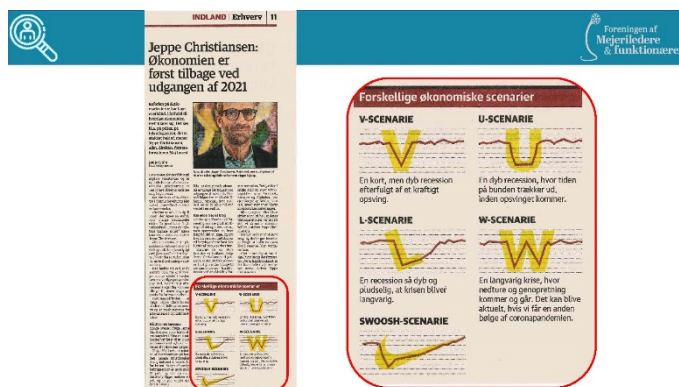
Foreningen af Mejeriledere & funktionærer

INDLAND Erhverv 11

Jeppe Christiansen: Økonomien er først tilbage ved udgangen af 2021

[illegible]

Forskellige økonomiske scenarier

V-SCENARIE

En kort, men dyb recession efterfulgt af et kraftigt opsving.

U-SCENARIE

En dyb recession, hvor tiden på bunden trækker ud, inden opsvinget kommer.

L-SCENARIE

En recession så dyb og pludselig, at krisen bliver langvarig.

W-SCENARIE

En langvarig krise, hvor nedture og genopretning kommer og går. Det kan blive aktuelt, hvis vi får en anden bølge af coronapandemien.

SWOOSH-SCENARIE